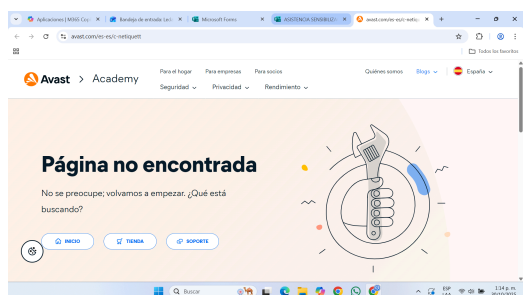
Aplicaciones | M365 Cop
Bandeja de entrada - Le
Microsoft Forms
ASISTENCIA SENSIBILIZ
avast.com/es-es/c-netiqu
avast.com/es-es/c-netiquett
Todos los favoritos

Avast > Academy
Para el hogar
Para empresas
Para socios
Seguridad
Privacidad
Rendimiento
Quiénes somos
Blogs
España

Página no encontrada
No se preocupe; volvamos a empezar. ¿Qué está buscando?

INICIO
TIENDA
SOPORTE

Buscar
ESP
1:14 p. m.
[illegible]